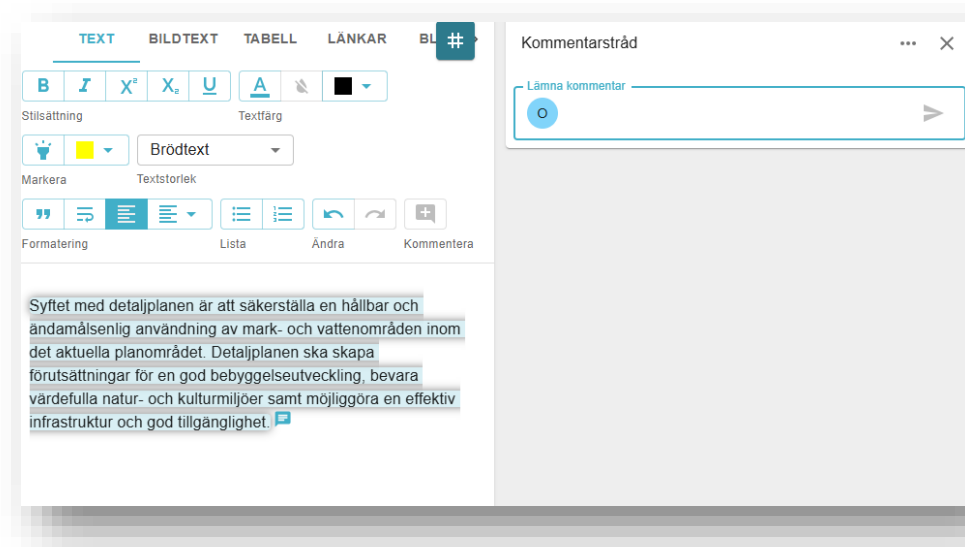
TEXT BILDTEXT TABELL LÄNKAR BL

B I $X^a$ $X_a$ U
Stilsättning

A
Textfärg

Markera

Brödtext
Textstorlek

Formatering

Lista

Ändra

Kommentera

Syftet med detaljplanen är att säkerställa en hållbar och ändamålsenlig användning av mark- och vattenområden inom det aktuella planområdet. Detaljplanen ska skapa förutsättningar för en god bebyggelseutveckling, bevara värdefulla natur- och kulturmiljöer samt möjliggöra en effektiv infrastruktur och god tillgänglighet.

Kommentarstråd

Lämna kommentar
O